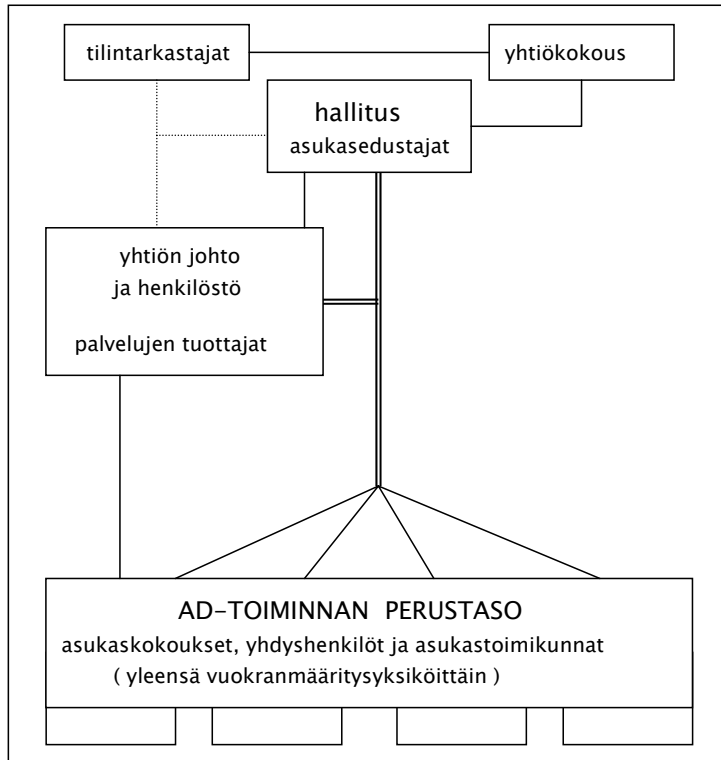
tilintarkastajat

yhtiökokous

hallitus
asukasedustajat

yhtiön johto
ja henkilöstö

palvelujen tuottajat

AD-TOIMINNAN PERUSTASO
asukaskokoukset, yhdyshenkilöt ja asukastoimikunnat
( yleensä vuokranmääritysyksiköittäin )